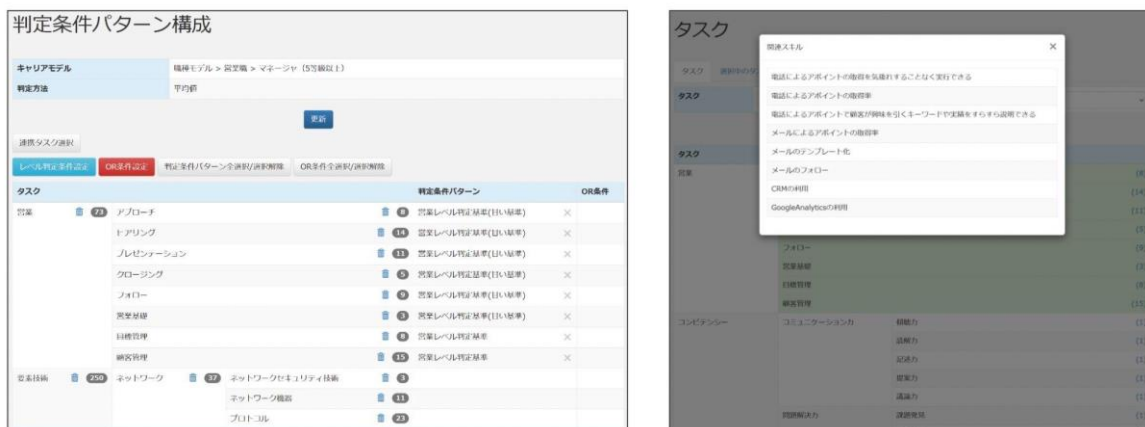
判定条件パターン構成

キャリアモデル　職種モデル > 営業職 > マネージャ（5等級以上）
判定方法　平均値

更新

連携タスク選択

レベル判定条件設定　OR条件設定　判定条件パターン全選択/選択解除　OR条件全選択/選択解除

| タスク | | | | 判定条件パターン | OR条件 |
|---|---|---|---|---|---|
| 営業 | 73 | アプローチ | 8 | 営業レベル判定基準(甘い基準) | × |
| | | ヒアリング | 14 | 営業レベル判定基準(甘い基準) | × |
| | | プレゼンテーション | 11 | 営業レベル判定基準(甘い基準) | × |
| | | クロージング | 5 | 営業レベル判定基準(甘い基準) | × |
| | | フォロー | 9 | 営業レベル判定基準(甘い基準) | × |
| | | 営業基礎 | 3 | 営業レベル判定基準(甘い基準) | × |
| | | 目標管理 | 8 | 営業レベル判定基準 | × |
| | | 顧客管理 | 15 | 営業レベル判定基準 | × |
| 要素技術 | 250 | ネットワーク | 37 | ネットワークセキュリティ技術 | 3 |
| | | | | ネットワーク機器 | 11 |
| | | | | プロトコル | 23 |

タスク

関連スキル ×

電話によるアポイントの取得を気後れすることなく実行できる
電話によるアポイントの取得率
電話によるアポイントで顧客が興味を引くキーワードや実績をすらすら説明できる
メールによるアポイントの取得率
メールのテンプレート化
メールのフォロー
CRMの利用
GoogleAnalyticsの利用

タスク
タスク
営業
フォロー
営業基礎
目標管理
顧客管理
コンピテンシー　コミュニケーション力　傾聴力
伝達力
記述力
提案力
議論力
問題解決力　課題発見